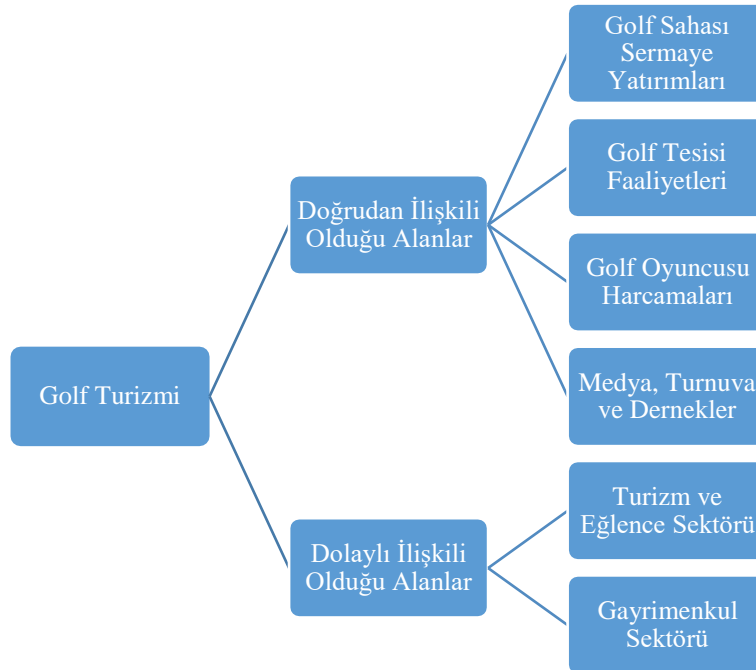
Golf Turizmi

Doğrudan İlişkili Olduğu Alanlar

Golf Sahası Sermaye Yatırımları

Golf Tesisi Faaliyetleri

Golf Oyuncusu Harcamaları

Medya, Turnuva ve Dernekler

Dolaylı İlişkili Olduğu Alanlar

Turizm ve Eğlence Sektörü

Gayrimenkul Sektörü